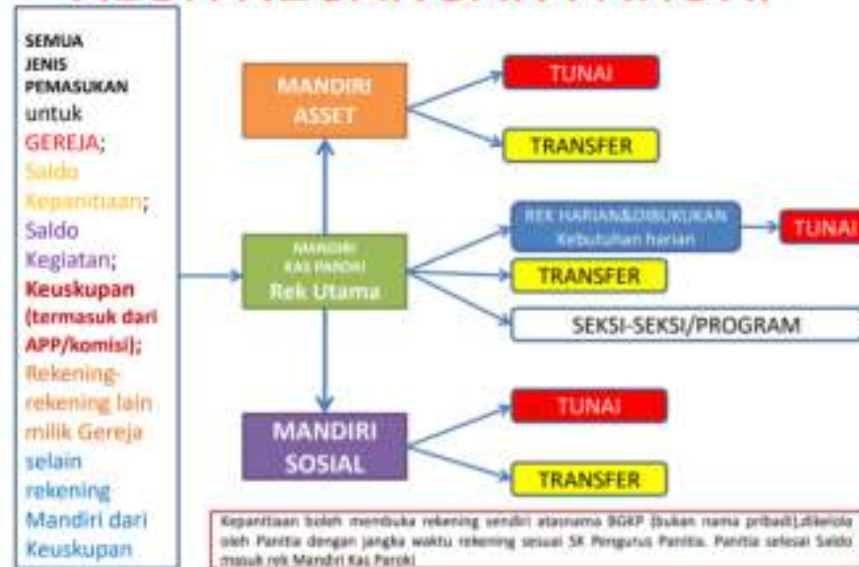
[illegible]

SEMUA JENIS PEMASUKAN untuk GEREJA; Saldo Kepanitiaan; Saldo Kegiatan; Keuskupan (termasuk dari APP/komisi); Rekening-rekening lain milik Gereja selain rekening Mandiri dari Keuskupan

MANDIRI ASSET

TUNAI

TRANSFER

MANDIRI KAS PAROKI Rek Utama

REK HARIAN&DIBUKUKAN Kebutuhan harian

TUNAI

TRANSFER

SEKSI-SEKSI/PROGRAM

MANDIRI SOSIAL

TUNAI

TRANSFER

Kepanitiaan boleh membuka rekening sendiri atasnama BGKP (bukan nama pribadi),dikelola oleh Panitia dengan jangka waktu rekening sesuai SK Pengurus Panitia. Panitia selesai Saldo masuk rek Mandiri Kas Paroki